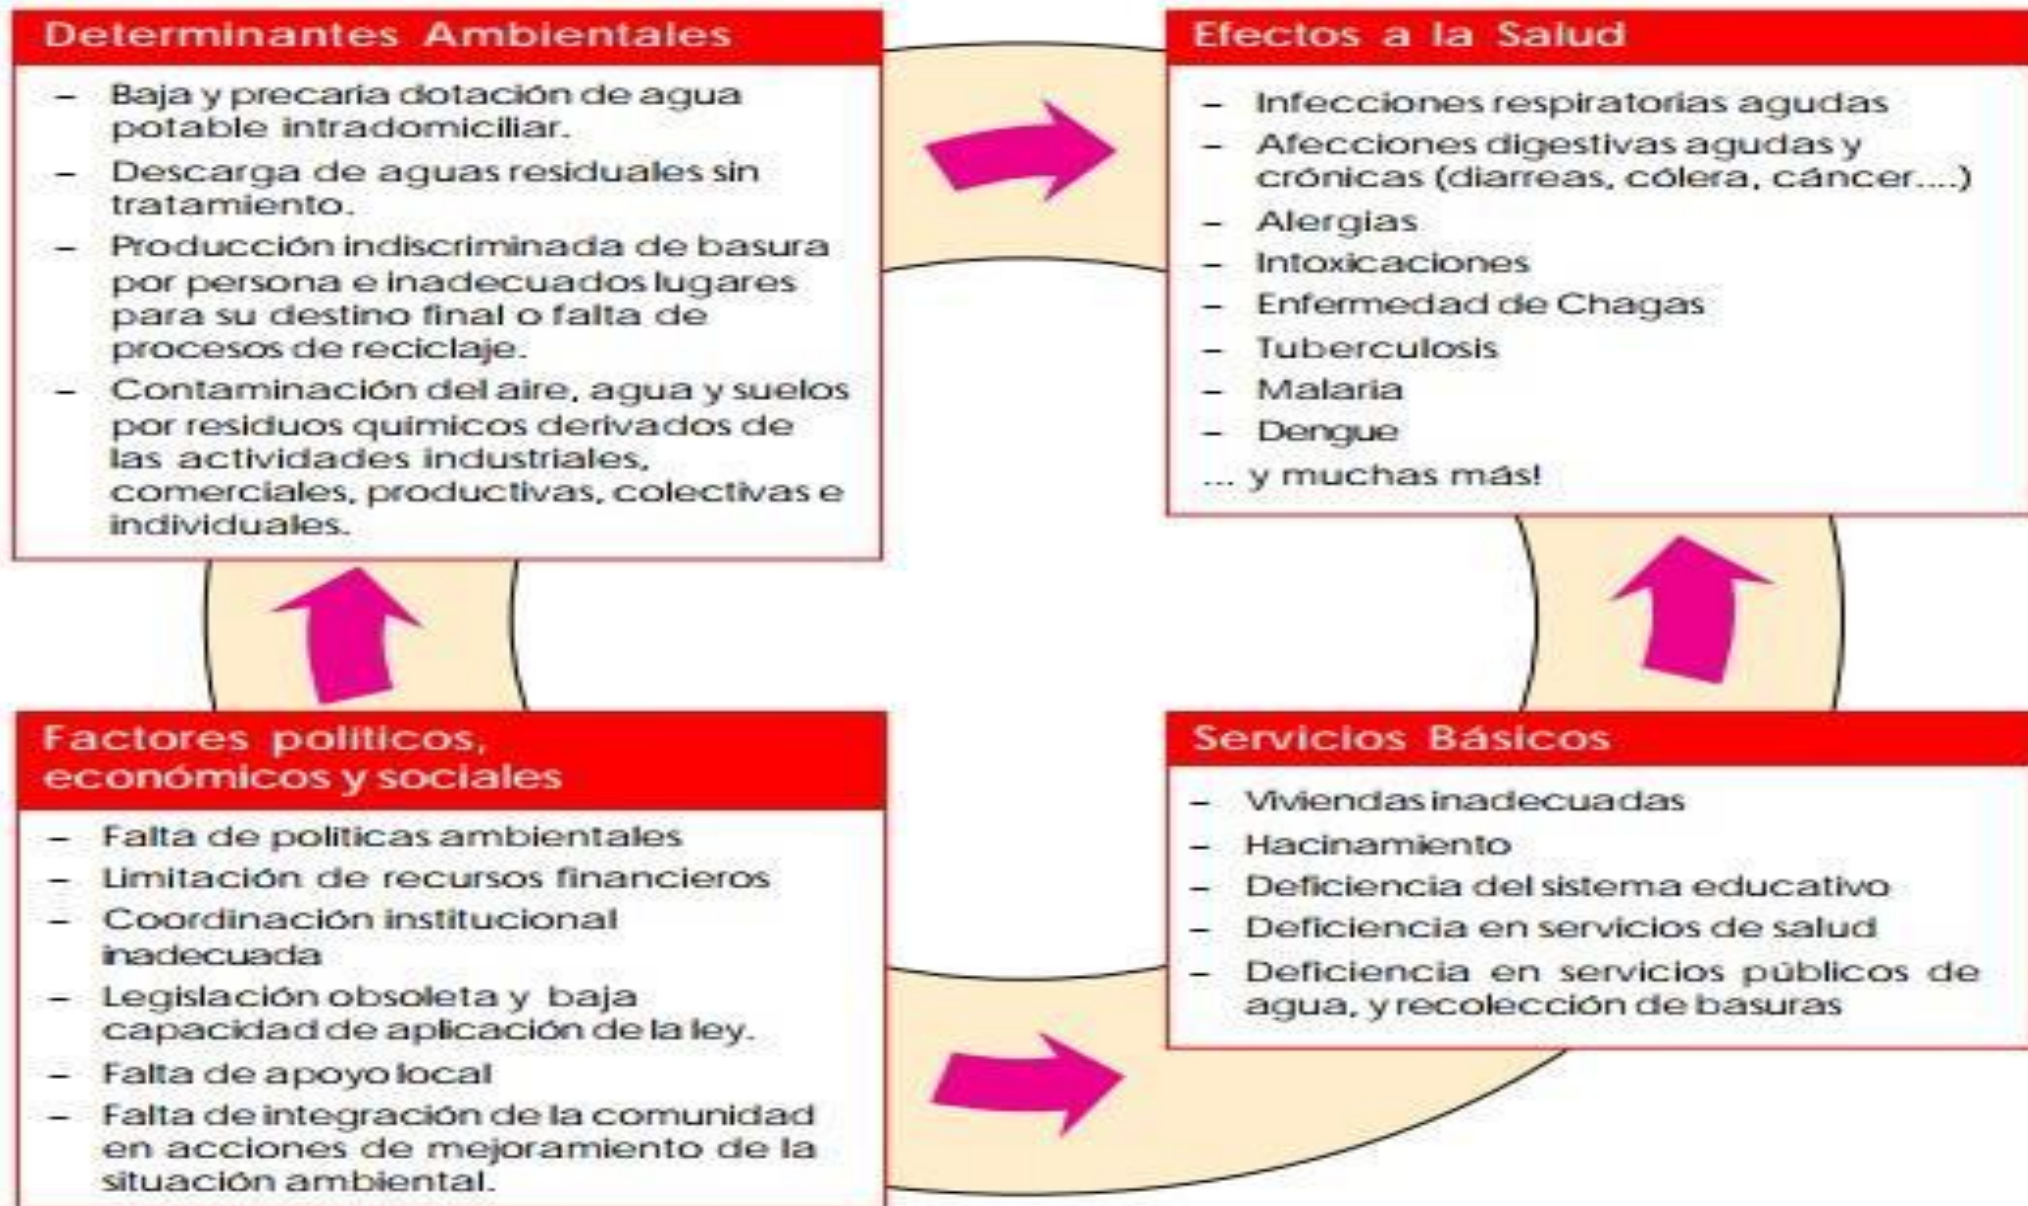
Determinantes Ambientales

– Baja y precaria dotación de agua potable intradomiciliar.
– Descarga de aguas residuales sin tratamiento.
– Producción indiscriminada de basura por persona e inadecuados lugares para su destino final o falta de procesos de reciclaje.
– Contaminación del aire, agua y suelos por residuos quimicos derivados de las actividades industriales, comerciales, productivas, colectivas e individuales.

Efectos a la Salud

– Infecciones respiratorias agudas
– Afecciones digestivas agudas y crónicas (diarreas, cólera, cáncer....)
– Alergias
– Intoxicaciones
– Enfermedad de Chagas
– Tuberculosis
– Malaria
– Dengue
... y muchas más!

Factores politicos, económicos y sociales

– Falta de politicas ambientales
– Limitación de recursos financieros
– Coordinación institucional inadecuada
– Legislación obsoleta y baja capacidad de aplicación de la ley.
– Falta de apoyo local
– Falta de integración de la comunidad en acciones de mejoramiento de la situación ambiental.

Servicios Básicos

– Viviendas inadecuadas
– Hacinamiento
– Deficiencia del sistema educativo
– Deficiencia en servicios de salud
– Deficiencia en servicios públicos de agua, y recolección de basuras